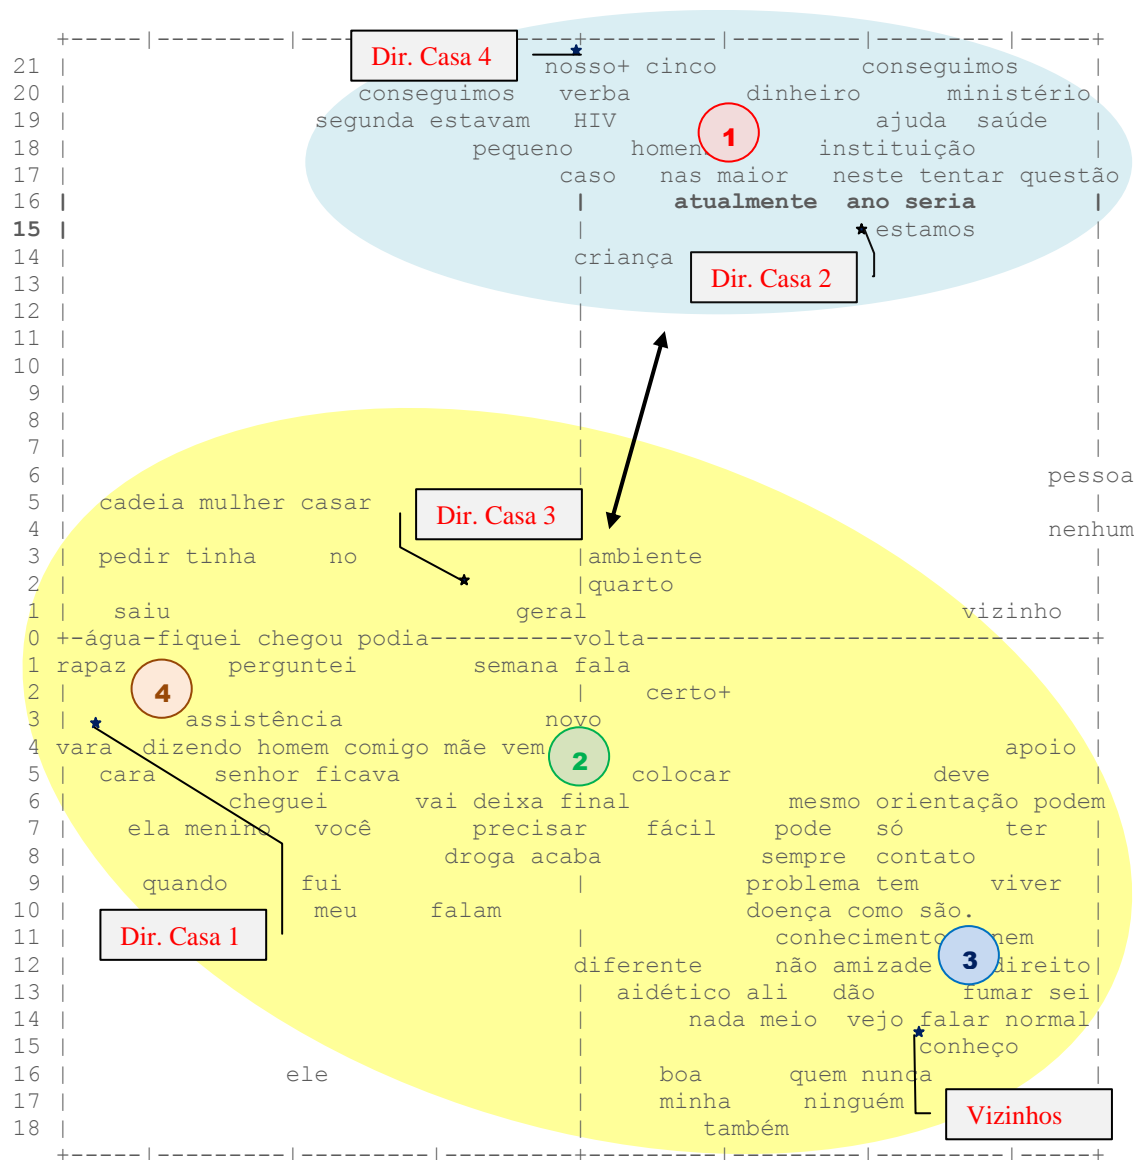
Dir. Casa 4

21 nosso+ cinco conseguimos
20 conseguimos verba dinheiro ministério
19 segunda estavam HIV ajuda saúde
18 pequeno homem instituição
17 caso nas maior neste tentar questão
16 atualmente ano seria
15 estamos
14 criança
13
12
11
10
9
8
7
6 pessoa
5 cadeia mulher casar
4 nenhum
3 pedir tinha no ambiente
2 quarto
1 saiu geral vizinho
0 água-fiquei chegou podia volta
1 rapaz perguntei semana fala
2 certo+
3 assistência novo
4 vara dizendo homem comigo mãe vem apoio
5 cara senhor ficava colocar deve
6 cheguei vai deixa final mesmo orientação podem
7 ela menino você precisar fácil pode só ter
8 droga acaba sempre contato
9 quando fui problema tem viver
10 meu falam doença como são.
11 conhecimento nem
12 diferente não amizade direito
13 aidético ali dão fumar sei
14 nada meio vejo falar normal
15 conheço
16 ele boa quem nunca
17 minha ninguém
18 também

1
Dir. Casa 2
Dir. Casa 3
4
2
3
Dir. Casa 1
Vizinhos